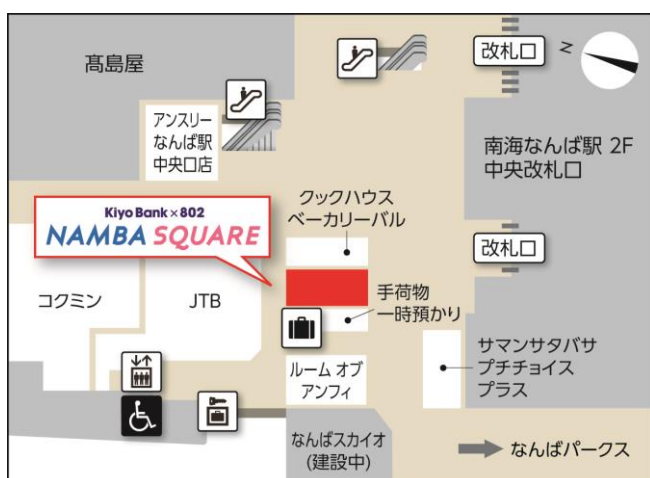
高島屋

改札口

N

アンスリー
なんば駅
中央口店

南海なんば駅 2F
中央改札口

Kiyo Bank × 802
NAMBA SQUARE

クックハウス
ベーカリーバル

改札口

コクミン

JTB

手荷物
一時預かり

サマンサタバサ
プチチョイス
プラス

ルーム オブ
アンフィ

なんばスカイオ
(建設中)

なんばパークス